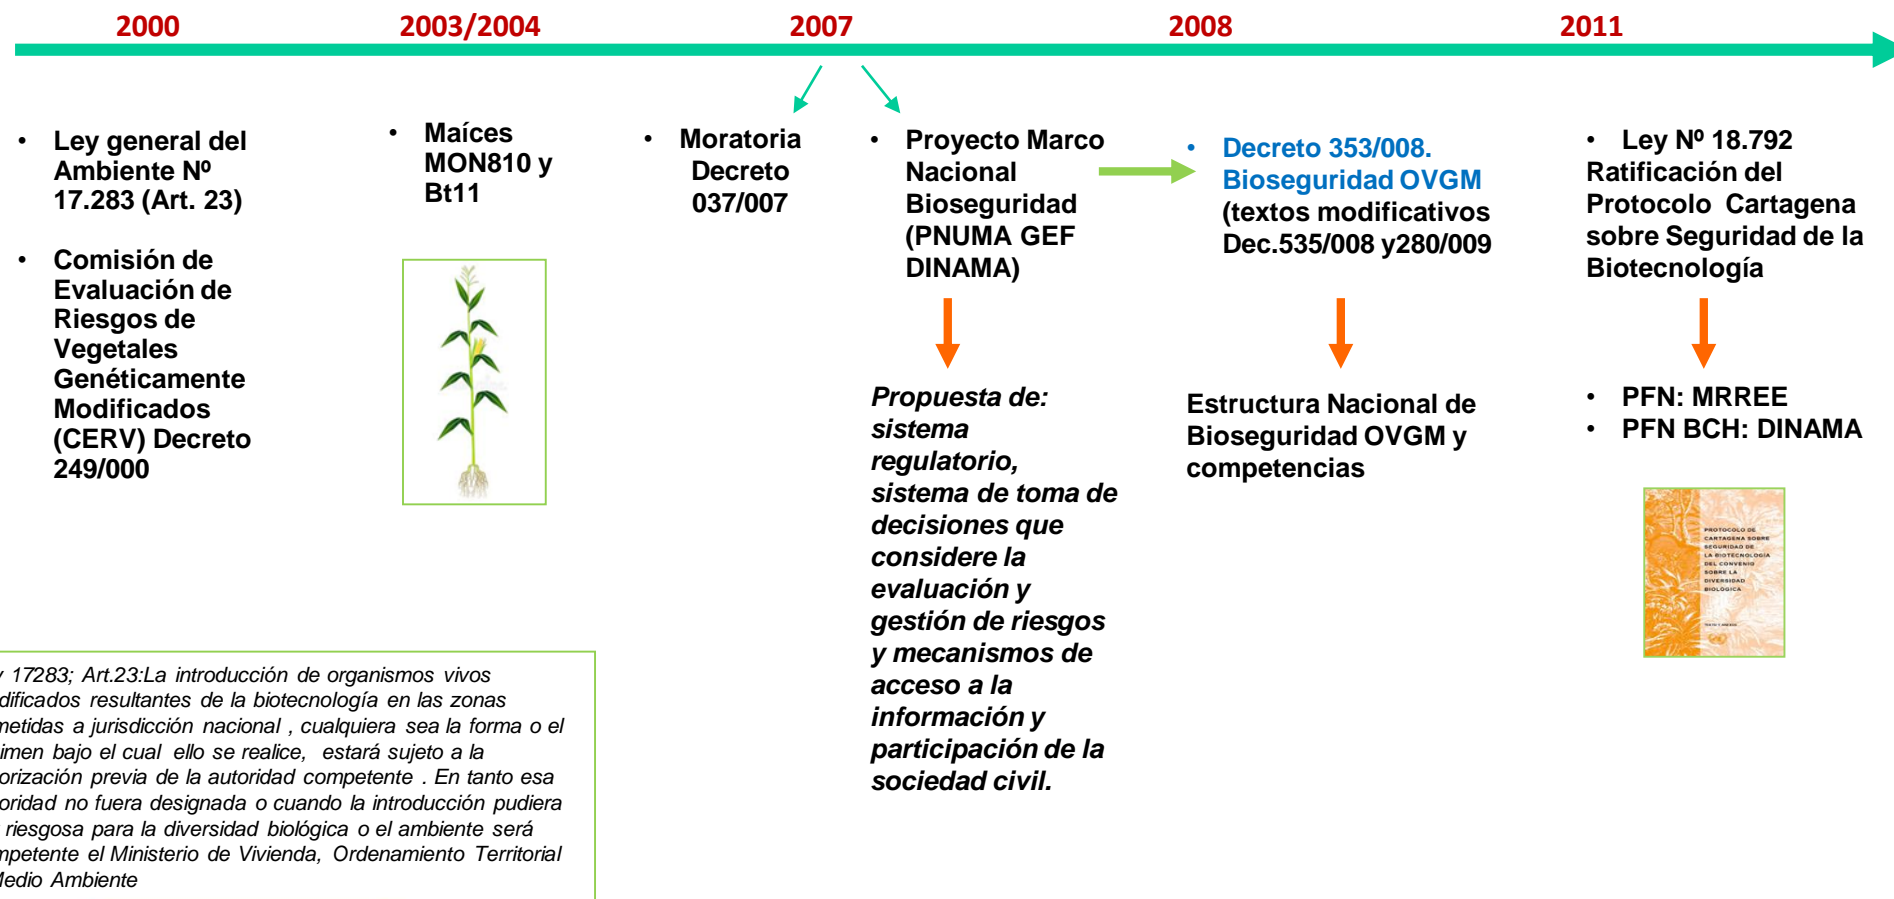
2000

2003/2004

2007

2008

2011

• Ley general del Ambiente Nº 17.283 (Art. 23)

• Comisión de Evaluación de Riesgos de Vegetales Genéticamente Modificados (CERV) Decreto 249/000

• Maíces MON810 y Bt11

• Moratoria Decreto 037/007

• Proyecto Marco Nacional Bioseguridad (PNUMA GEF DINAMA)

Propuesta de: sistema regulatorio, sistema de toma de decisiones que considere la evaluación y gestión de riesgos y mecanismos de acceso a la información y participación de la sociedad civil.

• Decreto 353/008. Bioseguridad OVGM (textos modificativos Dec.535/008 y280/009

Estructura Nacional de Bioseguridad OVGM y competencias

• Ley Nº 18.792 Ratificación del Protocolo Cartagena sobre Seguridad de la Biotecnología

• PFN: MRREE
• PFN BCH: DINAMA

PROTOCOLO DE CARTAGENA SOBRE SEGURIDAD DE LA BIOTECNOLOGÍA DEL CONVENIO SOBRE LA DIVERSIDAD BIOLÓGICA

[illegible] 17283; Art.23:La introducción de organismos vivos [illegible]dificados resultantes de la biotecnología en las zonas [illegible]metidas a jurisdicción nacional , cualquiera sea la forma o el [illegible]imen bajo el cual ello se realice, estará sujeto a la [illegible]orización previa de la autoridad competente . En tanto esa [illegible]oridad no fuera designada o cuando la introducción pudiera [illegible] riesgosa para la diversidad biológica o el ambiente será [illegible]mpetente el Ministerio de Vivienda, Ordenamiento Territorial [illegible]Medio Ambiente